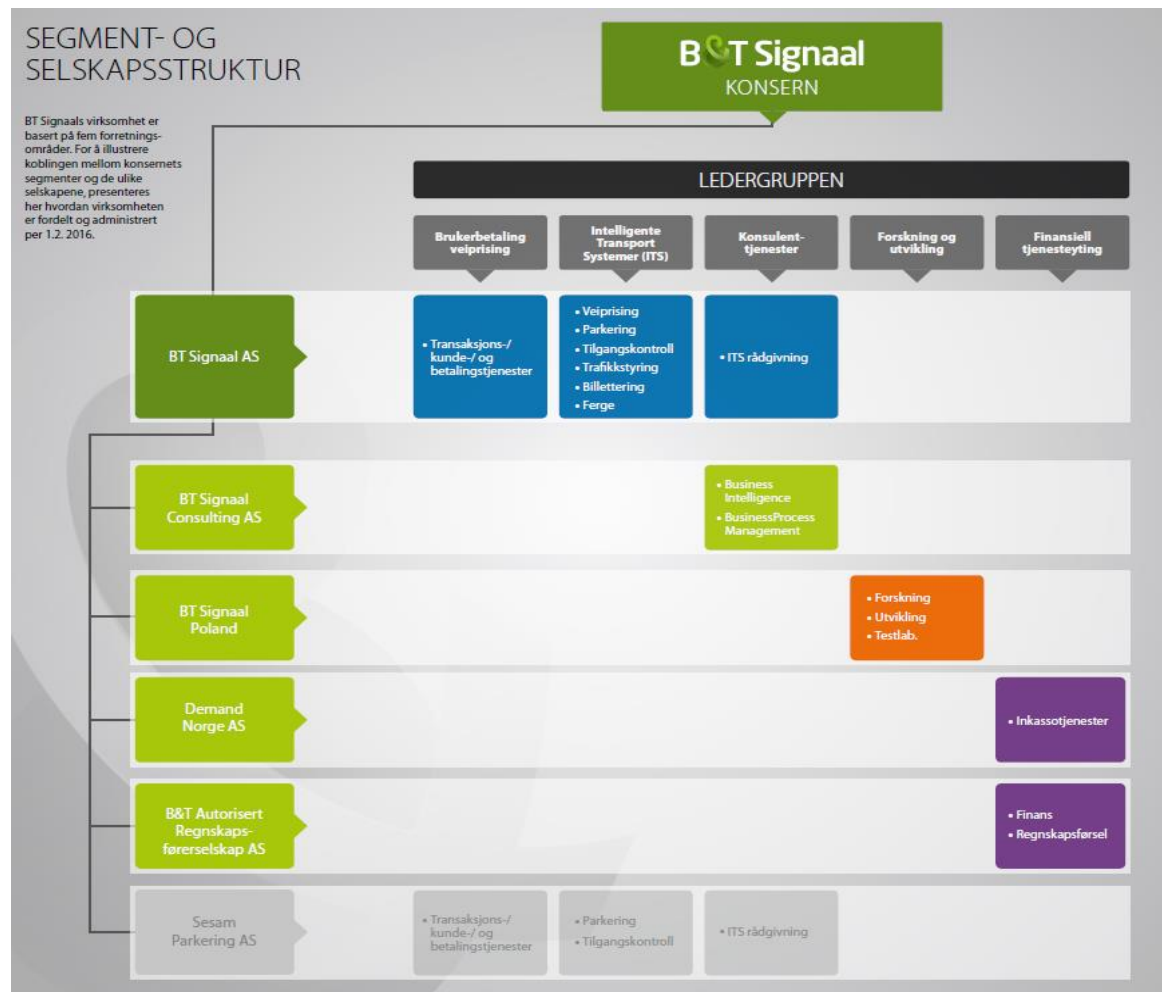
SEGMENT- OG SELSKAPSSTRUKTUR

BT Signaals virksomhet er basert på fem forretningsområder. For å illustrere koblingen mellom konsernets segmenter og de ulike selskapene, presenteres her hvordan virksomheten er fordelt og administrert per 1.2. 2016.

B&T Signaal
KONSERN

LEDERGRUPPEN

Brukerbetaling veiprising

Intelligente Transport Systemer (ITS)

Konsulenttjenester

Forskning og utvikling

Finansiell tjenesteyting

BT Signaal AS

• Transaksjons-/ kunde-/ og betalingstjenester

• Veiprising
• Parkering
• Tilgangskontroll
• Trafikkstyring
• Billettering
• Ferge

• ITS rådgivning

BT Signaal Consulting AS

• Business Intelligence
• BusinessProcess Management

BT Signaal Poland

• Forskning
• Utvikling
• Testlab.

Demand Norge AS

• Inkassotjenester

B&T Autorisert Regnskapsførerselskap AS

• Finans
• Regnskapsførsel

Sesam Parkering AS

• Transaksjons-/ kunde-/ og betalingstjenester

• Parkering
• Tilgangskontroll

• ITS rådgivning